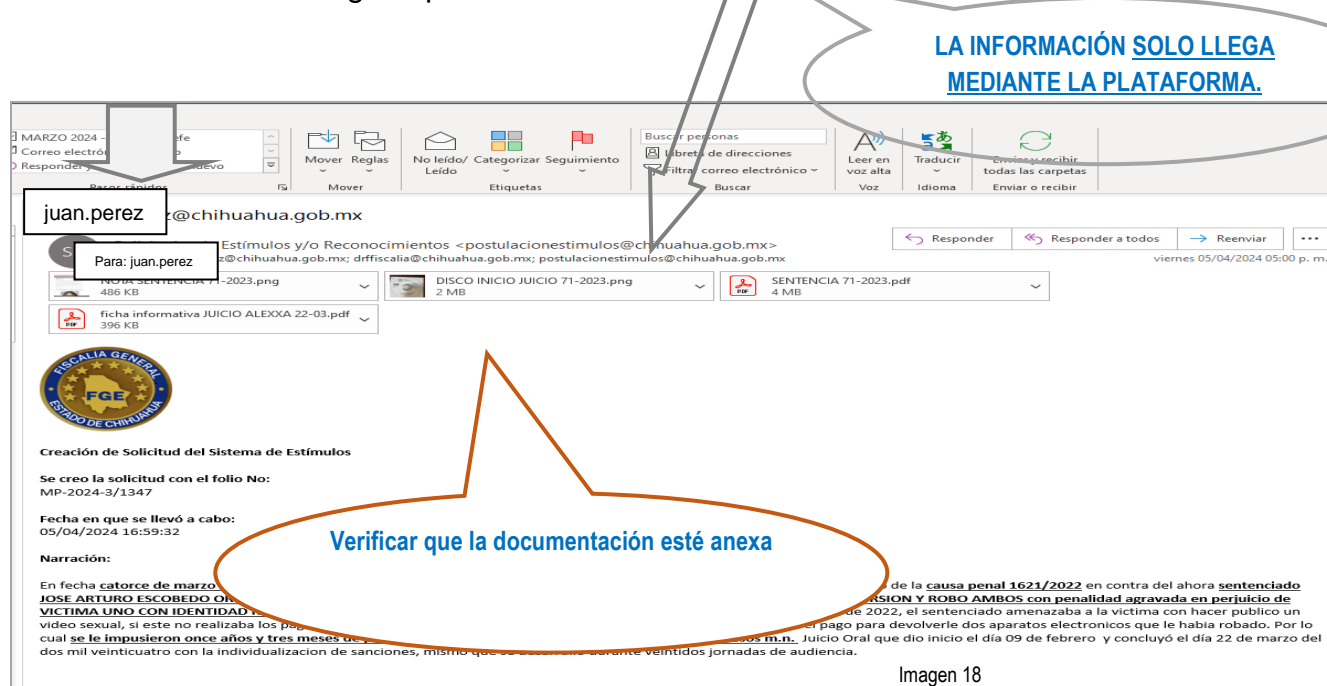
LA INFORMACIÓN SOLO LLEGA MEDIANTE LA PLATAFORMA.

MARZO 2024 - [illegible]efe
Correo electró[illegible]o
Responder y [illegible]uevo
Pasos rápidos
Mover Reglas
Mover
No leído/ Leído
Categorizar
Seguimiento
Etiquetas
Buscar personas
Libreta de direcciones
Filtrar correo electrónico
Buscar
Leer en voz alta
Voz
Traducir
Idioma
Enviar y recibir todas las carpetas
Enviar o recibir

juan.perez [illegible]z@chihuahua.gob.mx

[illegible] Estímulos y/o Reconocimientos <postulacionestimulos@chihuahua.gob.mx>
Para: juan.perez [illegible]z@chihuahua.gob.mx; drffiscalia@chihuahua.gob.mx; postulacionestimulos@chihuahua.gob.mx
Responder
Responder a todos
Reenviar
viernes 05/04/2024 05:00 p. m.

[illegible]OTA SENTENCIA 71-2023.png
486 KB
DISCO INICIO JUICIO 71-2023.png
2 MB
SENTENCIA 71-2023.pdf
4 MB
ficha informativa JUICIO ALEXXA 22-03.pdf
396 KB

FISCALIA GENERAL
FGE
ESTADO DE CHIHUAHUA

Creación de Solicitud del Sistema de Estímulos

Se creo la solicitud con el folio No:
MP-2024-3/1347

Fecha en que se llevó a cabo:
05/04/2024 16:59:32

Narración:

Verificar que la documentación esté anexa

En fecha catorce de marzo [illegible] de la causa penal 1621/2022 en contra del ahora sentenciado JOSE ARTURO ESCOBEDO OR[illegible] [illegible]RSION Y ROBO AMBOS con penalidad agravada en perjuicio de VICTIMA UNO CON IDENTIDAD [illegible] de 2022, el sentenciado amenazaba a la victima con hacer publico un video sexual, si este no realizaba los pag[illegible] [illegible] pago para devolverle dos aparatos electronicos que le habia robado. Por lo cual se le impusieron once años y tres meses d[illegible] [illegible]sos m.n. Juicio Oral que dio inicio el día 09 de febrero y concluyó el día 22 de marzo del dos mil veinticuatro con la individualizacion de sanciones, mismo que se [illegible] durante veintidos jornadas de audiencia.

Imagen 18